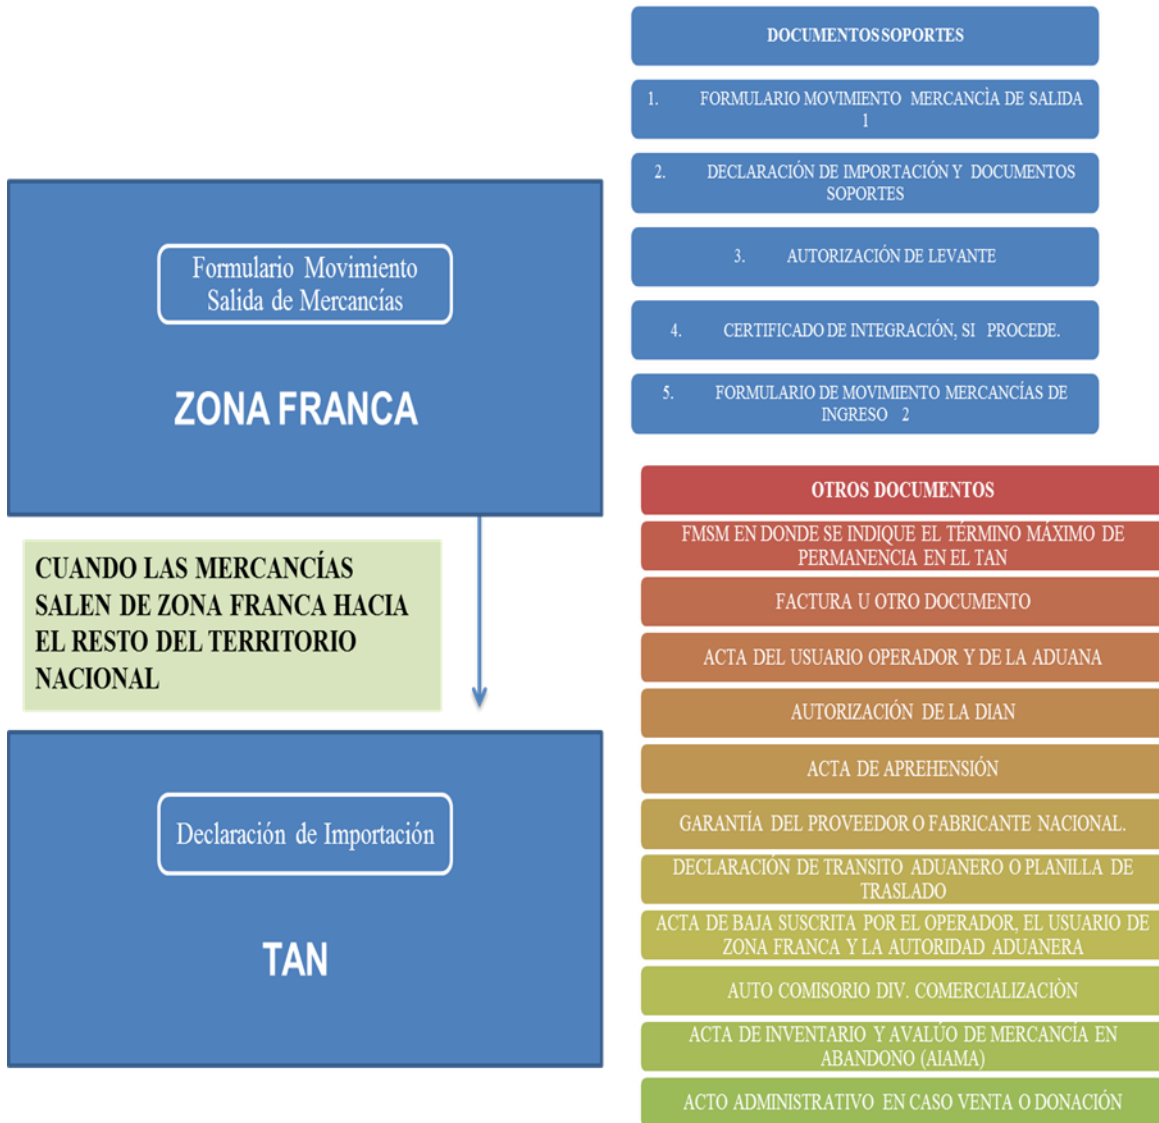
Formulario Movimiento Salida de Mercancías

ZONA FRANCA

CUANDO LAS MERCANCÍAS SALEN DE ZONA FRANCA HACIA EL RESTO DEL TERRITORIO NACIONAL

Declaración de Importación

TAN

DOCUMENTOSSOPORTES

1. FORMULARIO MOVIMIENTO MERCANCÌA DE SALIDA 1

2. DECLARACIÓN DE IMPORTACIÓN Y DOCUMENTOS SOPORTES

3. AUTORIZACIÓN DE LEVANTE

4. CERTIFICADO DE INTEGRACIÓN, SI PROCEDE.

5. FORMULARIO DE MOVIMIENTO MERCANCÍAS DE INGRESO 2

OTROS DOCUMENTOS

FMSM EN DONDE SE INDIQUE EL TÉRMINO MÁXIMO DE PERMANENCIA EN EL TAN

FACTURA U OTRO DOCUMENTO

ACTA DEL USUARIO OPERADOR Y DE LA ADUANA

AUTORIZACIÓN DE LA DIAN

ACTA DE APREHENSIÓN

GARANTÍA DEL PROVEEDOR O FABRICANTE NACIONAL.

DECLARACIÓN DE TRANSITO ADUANERO O PLANILLA DE TRASLADO

ACTA DE BAJA SUSCRITA POR EL OPERADOR, EL USUARIO DE ZONA FRANCA Y LA AUTORIDAD ADUANERA

AUTO COMISORIO DIV. COMERCIALIZACIÒN

ACTA DE INVENTARIO Y AVALÚO DE MERCANCÍA EN ABANDONO (AIAMA)

ACTO ADMINISTRATIVO EN CASO VENTA O DONACIÓN